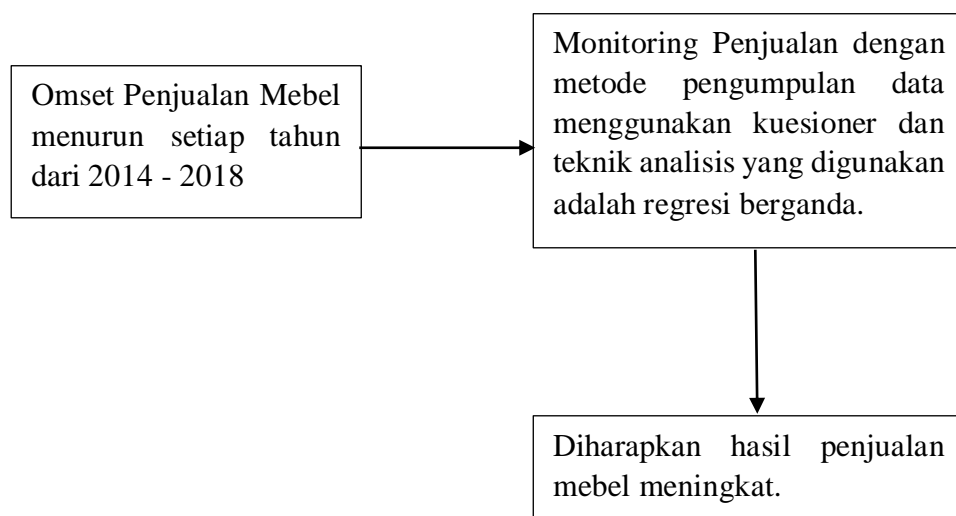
Omset Penjualan Mebel menurun setiap tahun dari 2014 - 2018

Monitoring Penjualan dengan metode pengumpulan data menggunakan kuesioner dan teknik analisis yang digunakan adalah regresi berganda.

Diharapkan hasil penjualan mebel meningkat.